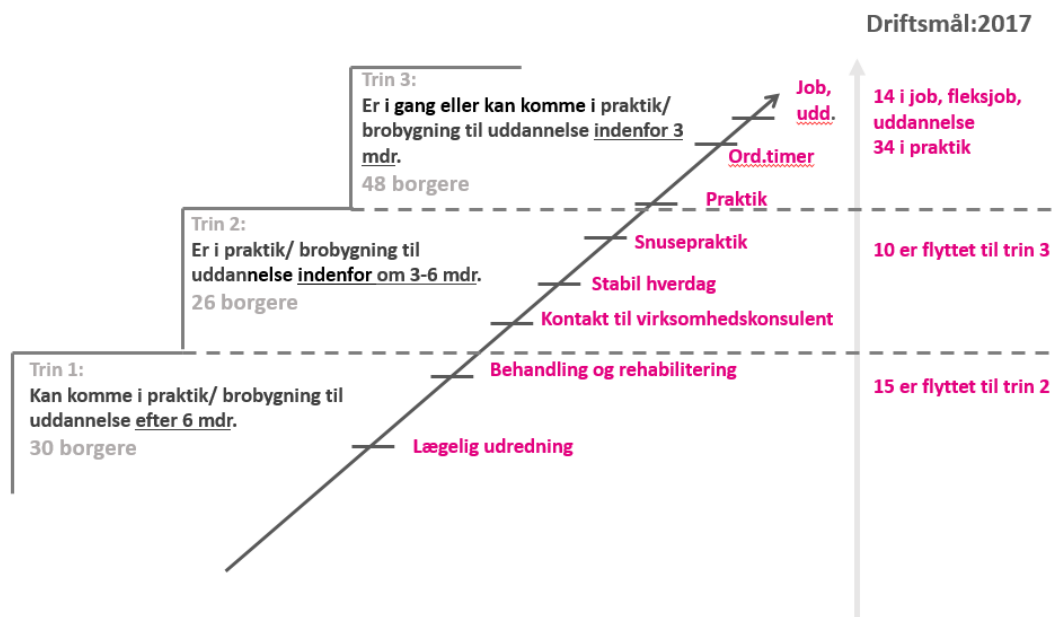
Driftsmål:2017

Trin 3:
Er i gang eller kan komme i praktik/ brobygning til uddannelse indenfor 3 mdr.
48 borgere

Trin 2:
Er i praktik/ brobygning til uddannelse indenfor om 3-6 mdr.
26 borgere

Trin 1:
Kan komme i praktik/ brobygning til uddannelse efter 6 mdr.
30 borgere

Job, udd.
Ord.timer
Praktik
Snusepraktik
Stabil hverdag
Kontakt til virksomhedskonsulent
Behandling og rehabilitering
Lægelig udredning

14 i job, fleksjob, uddannelse
34 i praktik

10 er flyttet til trin 3

15 er flyttet til trin 2